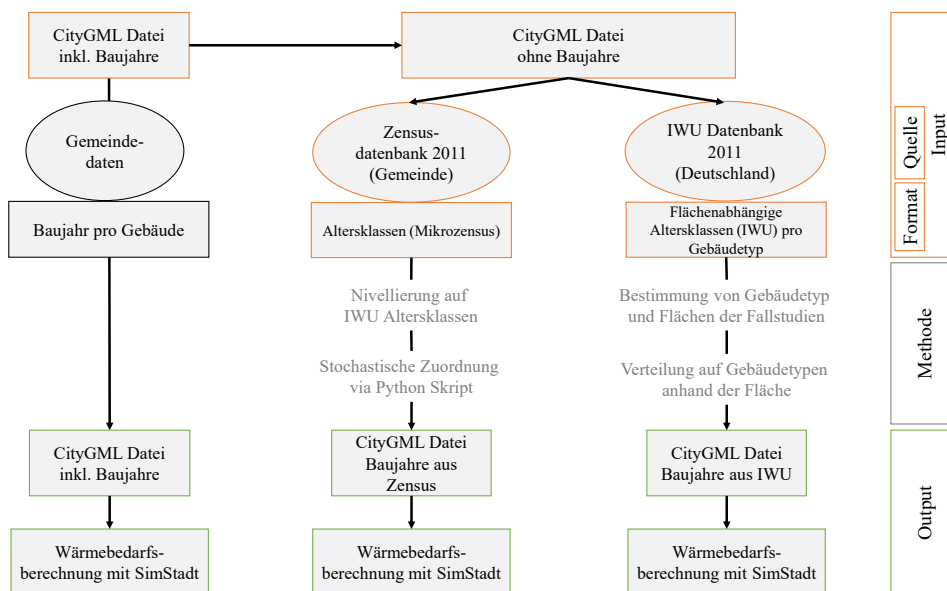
CityGML Datei inkl. Baujahre

CityGML Datei ohne Baujahre

Gemeindedaten

Zensusdatenbank 2011 (Gemeinde)

IWU Datenbank 2011 (Deutschland)

Baujahr pro Gebäude

Altersklassen (Mikrozensus)

Flächenabhängige Altersklassen (IWU) pro Gebäudetyp

Nivellierung auf IWU Altersklassen

Stochastische Zuordnung via Python Skript

Bestimmung von Gebäudetyp und Flächen der Fallstudien

Verteilung auf Gebäudetypen anhand der Fläche

CityGML Datei inkl. Baujahre

CityGML Datei Baujahre aus Zensus

CityGML Datei Baujahre aus IWU

Wärmebedarfsberechnung mit SimStadt

Wärmebedarfsberechnung mit SimStadt

Wärmebedarfsberechnung mit SimStadt

Input

Quelle

Format

Methode

Output